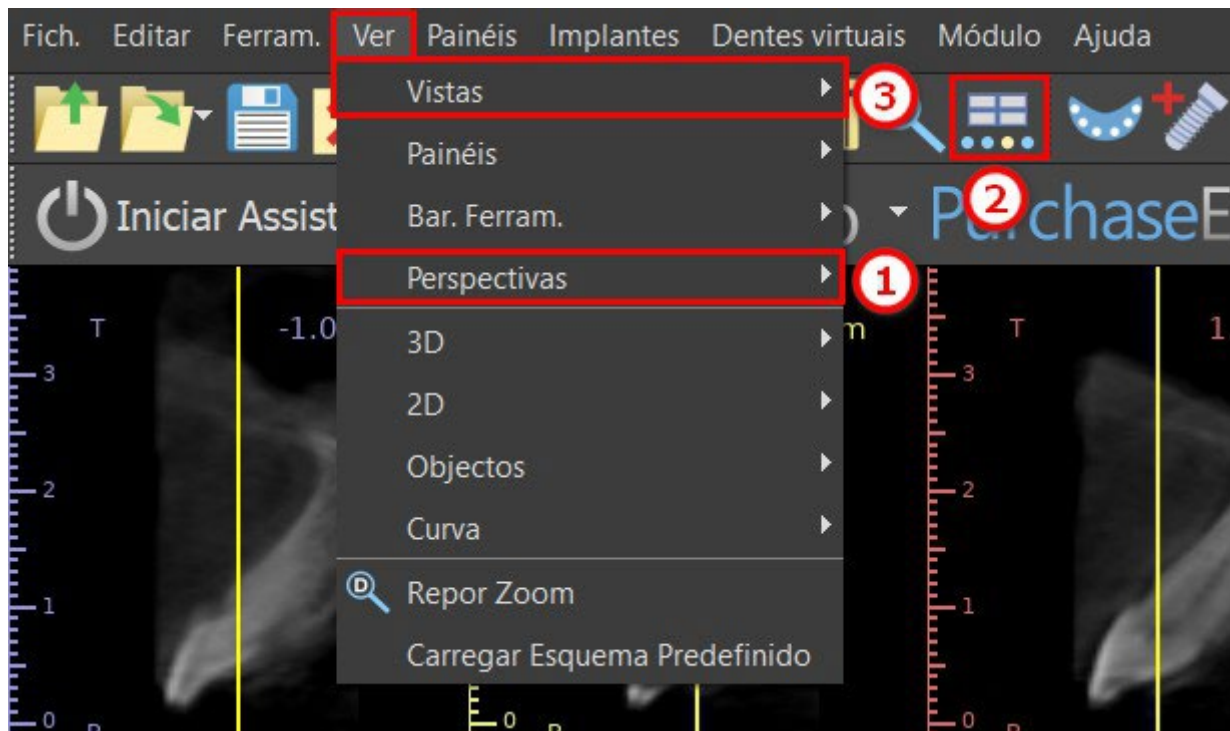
Fich. Editar Ferram. Ver Painéis Implantes Dentes virtuais Módulo Ajuda

Vistas
Painéis
Bar. Ferram.
Perspectivas
3D
2D
Objectos
Curva
Repor Zoom
Carregar Esquema Predefinido

3
2
1

Iniciar Assist
PurchaseE

T
-1.0
3
2
1
0
m
T
3
2
1
0
1